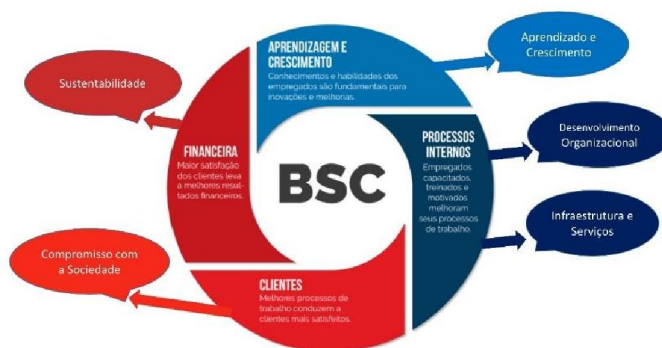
Sustentabilidade

APRENDIZAGEM E CRESCIMENTO
Conhecimentos e habilidades dos empregados são fundamentais para inovações e melhorias.

Aprendizado e Crescimento

FINANCEIRA
Maior satisfação dos clientes leva a melhores resultados financeiros.

BSC

PROCESSOS INTERNOS
Empregados capacitados, treinados e motivados melhoram seus processos de trabalho.

Desenvolvimento Organizacional

Infraestrutura e Serviços

Compromisso com a Sociedade

CLIENTES
Melhores processos de trabalho conduzem a clientes mais satisfeitos.